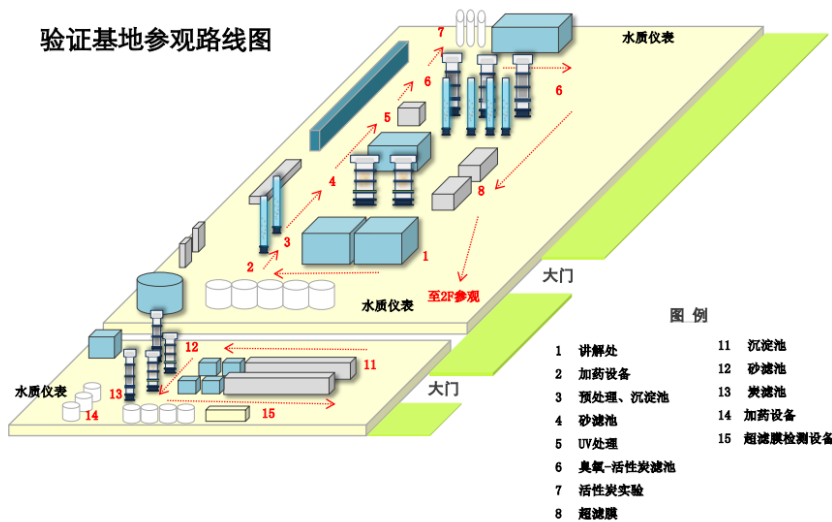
验证基地参观路线图

水质仪表

7
6
6
5
4
8
3
2
1
至2F参观
水质仪表
大门
12
11
13
14
15
水质仪表
大门

图 例

1 讲解处
2 加药设备
3 预处理、沉淀池
4 砂滤池
5 UV处理
6 臭氧-活性炭滤池
7 活性炭实验
8 超滤膜
11 沉淀池
12 砂滤池
13 炭滤池
14 加药设备
15 超滤膜检测设备